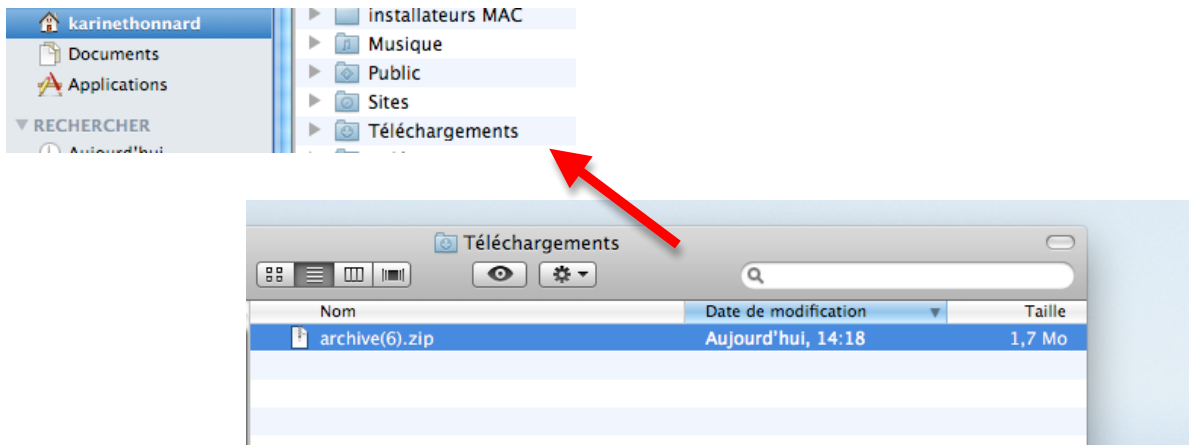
karinethonnard
Documents
Applications
▼ RECHERCHER
Aujourd'hui

installateurs MAC
Musique
Public
Sites
Téléchargements

Téléchargements

| Nom | Date de modification | Taille |
|---|---|---|
| archive(6).zip | Aujourd'hui, 14:18 | 1,7 Mo |